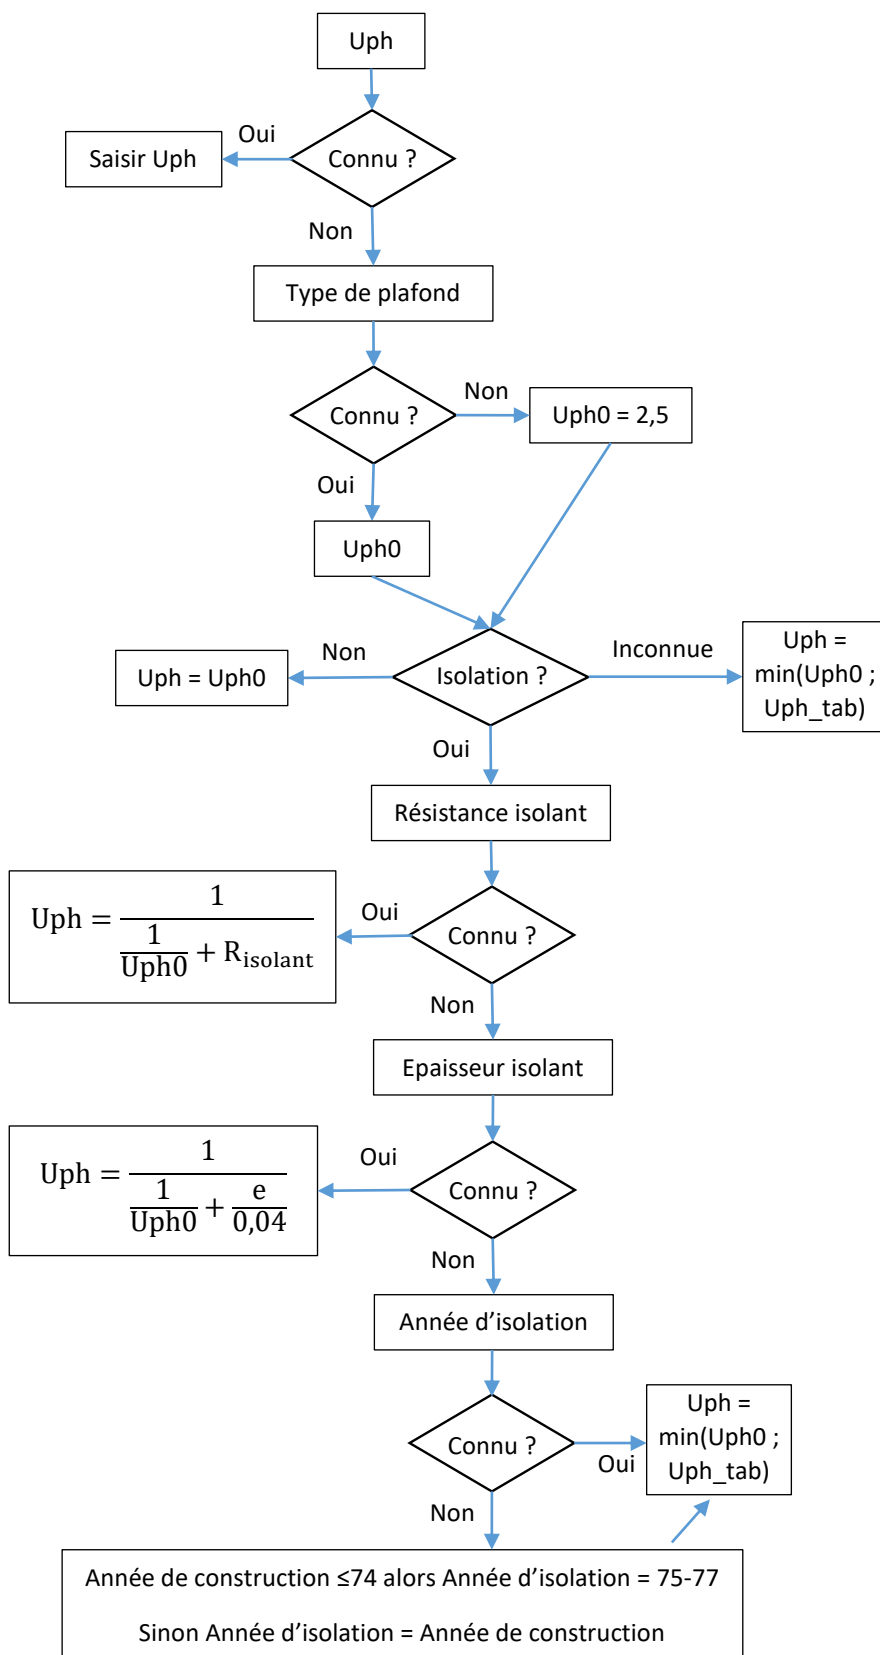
Uph

Oui

Saisir Uph

Connu ?

Non

Type de plafond

Connu ?

Non

Uph0 = 2,5

Oui

Uph0

Non

Uph = Uph0

Isolation ?

Inconnue

Uph = min(Uph0 ; Uph_tab)

Oui

Résistance isolant

$\text{Uph} = \frac{1}{\frac{1}{\text{Uph0}} + \text{R}_{\text{isolant}}}$

Oui

Connu ?

Non

Epaisseur isolant

$\text{Uph} = \frac{1}{\frac{1}{\text{Uph0}} + \frac{\text{e}}{0{,}04}}$

Oui

Connu ?

Non

Année d’isolation

Connu ?

Oui

Uph = min(Uph0 ; Uph_tab)

Non

Année de construction ≤74 alors Année d’isolation = 75-77

Sinon Année d’isolation = Année de construction